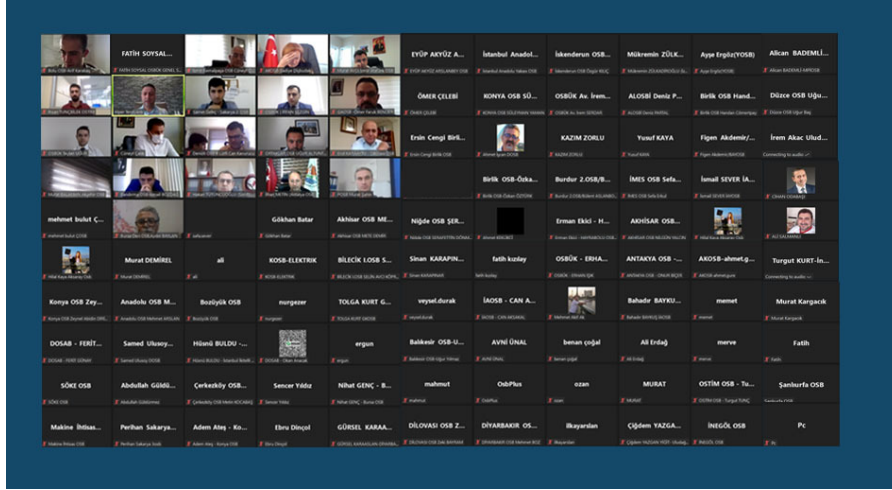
FATİH SOYSAL...
EYÜP AKYÜZ A...
İstanbul Anadol...
İskenderun OSB...
Mükremin ZÜLK...
Ayşe Ergöz(YOSB)
Alican BADEMLİ...

ÖMER ÇELEBİ
KONYA OSB SÜL...
OSBÜK Av. İrem...
ALOSBİ Deniz P...
Birlik OSB Hand...
Düzce OSB Uğu...

Ersin Cengi Birli...
KAZIM ZORLU
Yusuf KAYA
Figen Akdemir/...
İrem Akac Ulud...

Birlik OSB-Özka...
Burdur 2.OSB/B...
İMES OSB Sefa...
İsmail SEVER İA...

mehmet bulut Ç...
Gökhan Batar
Akhisar OSB ME...
Niğde OSB ŞER...
Erman Ekici - H...
AKHİSAR OSB...

Murat DEMİREL
ali
KOSB-ELEKTRİK
BİLECİK LOSB S...
Sinan KARAPIN...
fatih kuzlay
OSBÜK - ERHA...
ANTAKYA OSB -...
AKOSB-ahmet.g...
Turgut KURT-İn...

Konya OSB Zey...
Anadolu OSB M...
Bozüyük OSB
nurgezer
TOLGA KURT G...
veysel.durak
İAOSB - CAN A...
Bahadır BAYKU...
memet
Murat Kargacık

DOSAB - FERİT...
Samed Ulusoy...
Hünü BULDU -...
ergun
Balıkesir OSB-U...
AVNİ ÜNAL
benan çoğal
Ali Erdağ
merve
Fatih

SÖKE OSB
Abdullah Güldü...
Çerkezköy OSB...
Sencer Yıldız
Nihat GENÇ - B...
mahmut
OsbPlus
ozan
MURAT
OSTİM OSB - Tu...
Şanlıurfa OSB

Makine İhtisas...
Perihan Sakarya...
Adem Ateş - Ko...
Ebru Dinçol
GÜRSEL KARAA...
DİLOVASI OSB Z...
DİYARBAKIR OS...
ilkayarslan
Çiğdem YAZGA...
İNEGÖL OSB
Pc